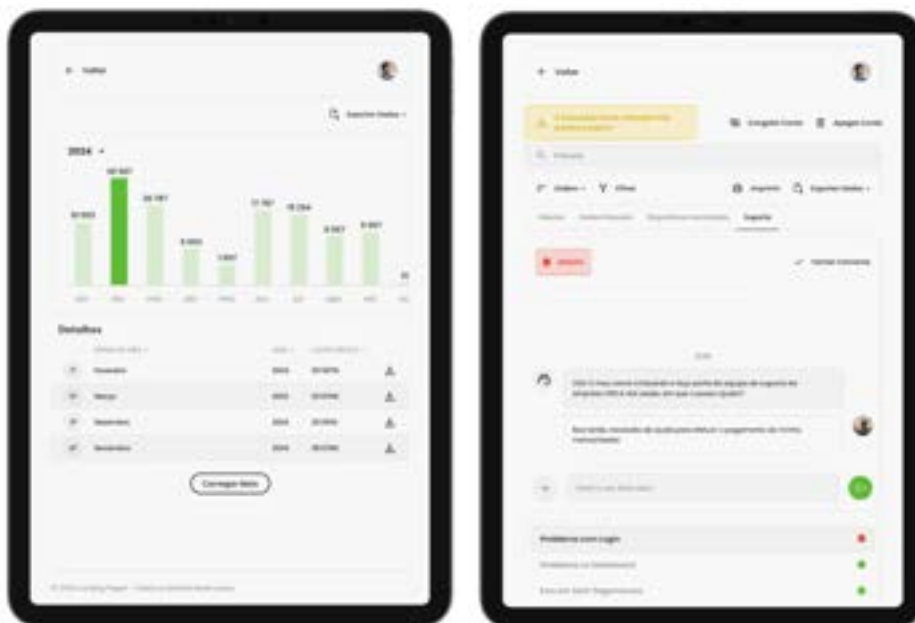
← Voltar

Exportar Dados

2024

Detalhes

Fevereiro 2024
Março 2024
Setembro 2024
Dezembro 2024

Carregar Mais

← Voltar

Encerrar Conta
Apagar Conta

Filtrar

Imprimir
Exportar Dados

Suporte

Hoje

Problema com Login